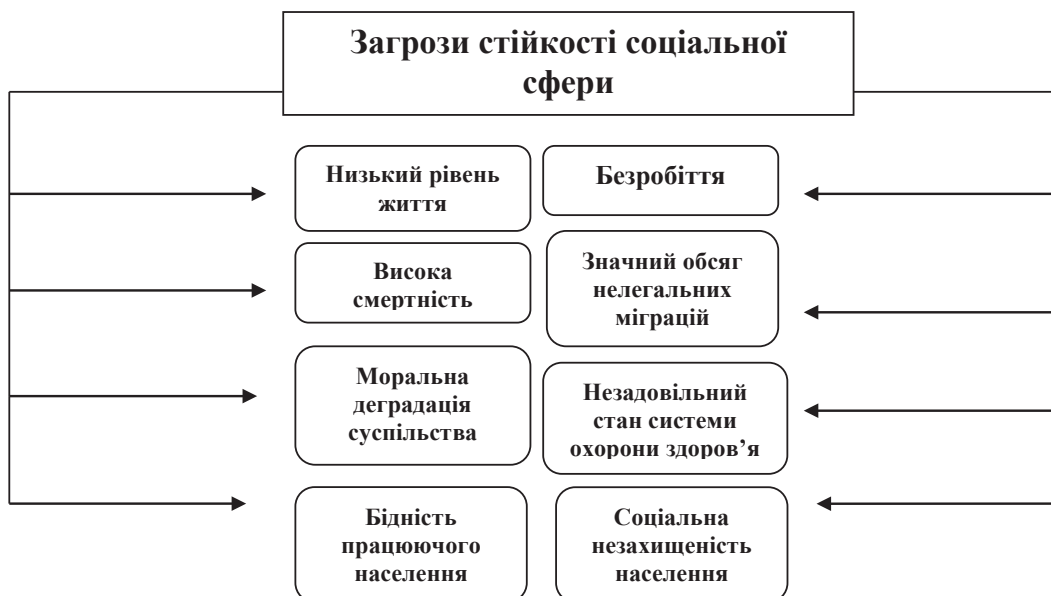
Загрози стійкості соціальної сфери

Низький рівень життя

Безробіття

Висока смертність

Значний обсяг нелегальних міграцій

Моральна деградація суспільства

Незадовільний стан системи охорони здоров'я

Бідність працюючого населення

Соціальна незахищеність населення